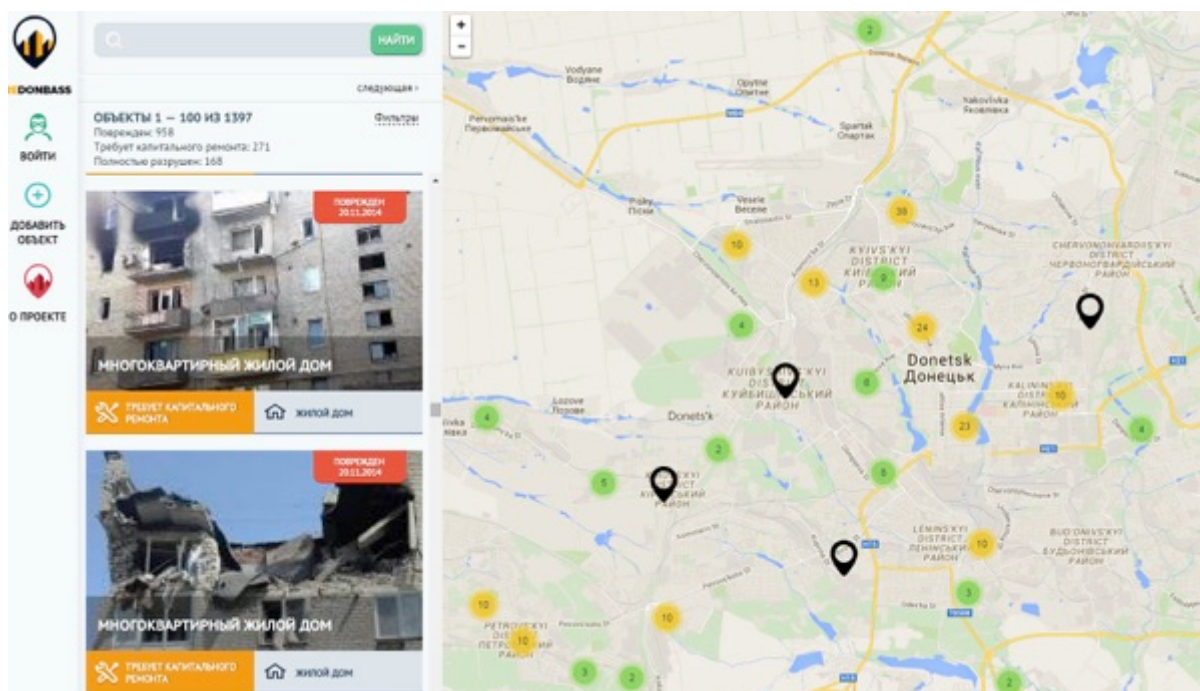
DONBASS

ВОЙТИ

ДОБАВИТЬ ОБЪЕКТ

О ПРОЕКТЕ

НАЙТИ

следующая ›

ОБЪЕКТЫ 1 — 100 ИЗ 1397

Фильтры

Повреждено: 958
Требует капитального ремонта: 271
Полностью разрушен: 168

ПОВРЕЖДЕН
20.11.2014

МНОГОКВАРТИРНЫЙ ЖИЛОЙ ДОМ

ТРЕБУЕТ КАПИТАЛЬНОГО РЕМОНТА

ЖИЛОЙ ДОМ

ПОВРЕЖДЕН
20.11.2014

МНОГОКВАРТИРНЫЙ ЖИЛОЙ ДОМ

ТРЕБУЕТ КАПИТАЛЬНОГО РЕМОНТА

ЖИЛОЙ ДОМ

+
−

Vodyane
Водяне

Opytne
Опитне

Pervomais'ke
Первомайське

Spartak
Спартак

Yakovlivka
Яковлівка

Pisky
Піски

Vesele
Веселе

KYIVS'KYI DISTRICT
КИЇВСЬКИЙ РАЙОН

CHERVONOHVARDIIS'KYI DISTRICT
ЧЕРВОНОГВАРДІЙСЬКИЙ РАЙОН

Donetsk
Донецьк

KUIBYSHEVS'KYI DISTRICT
КУЙБИШЕВСЬКИЙ РАЙОН

KALININS'KYI DISTRICT
КАЛІНІНСЬКИЙ РАЙОН

Lozove
Лозове

Donets'k

KYIVS'KYI DISTRICT
КИЇВСЬКИЙ РАЙОН

LENINS'KYI DISTRICT
ЛЕНІНСЬКИЙ РАЙОН

BUDIONIVS'KYI DISTRICT
БУДЬОНІВСЬКИЙ РАЙОН

PETROVS'KYI DISTRICT
ПЕТРОВСЬКИЙ РАЙОН

2
38
10
9
13
24
4
8
10
4
23
4
2
6
5
10
10
3
10
10
3
2
2